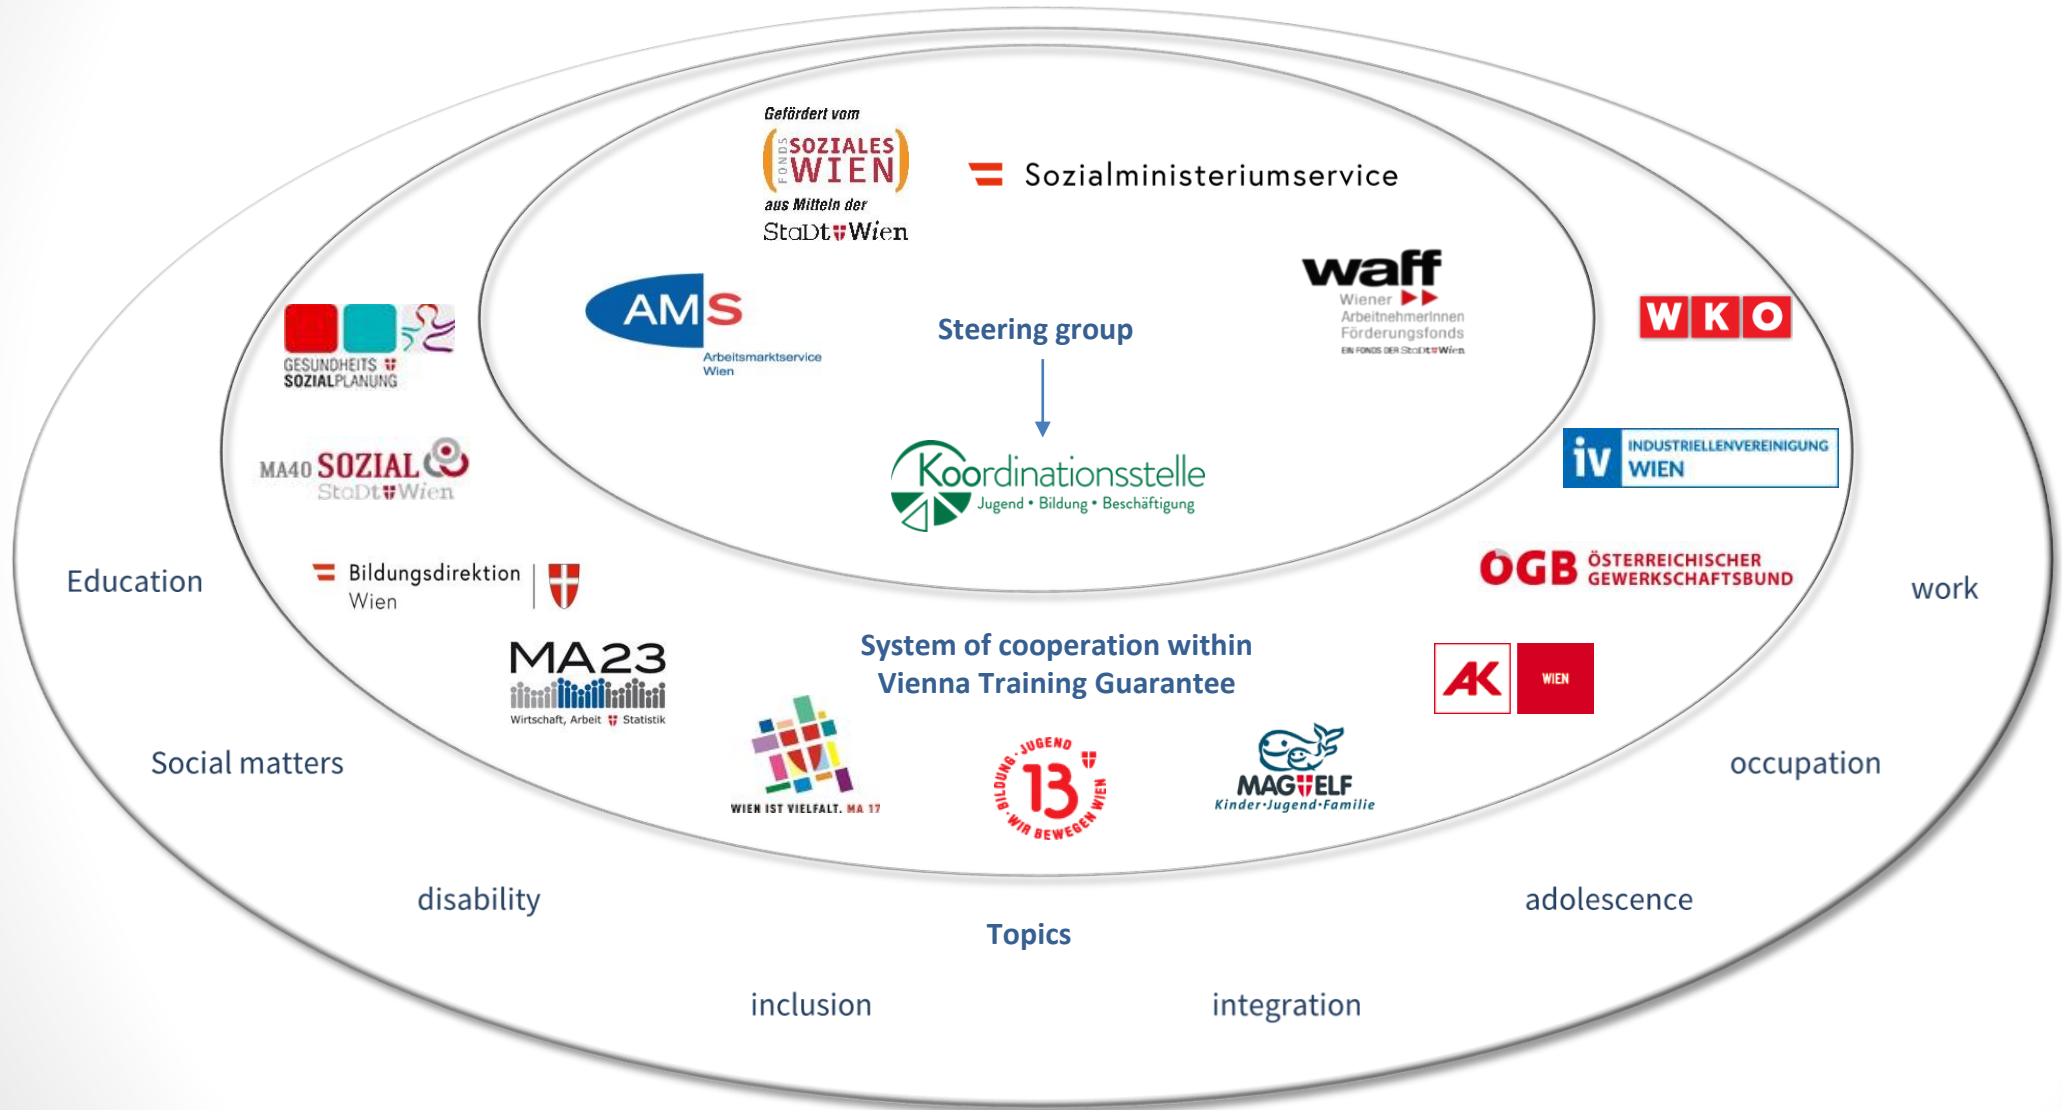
Gefördert vom
FONDS SOZIALES WIEN
aus Mitteln der
StaDt Wien

Sozialministeriumservice

AMS
Arbeitsmarktservice Wien

Steering group

waff
Wiener Arbeitnehmerinnen Förderungsfonds
EIN FONDS DER StaDt Wien

Koordinationsstelle
Jugend • Bildung • Beschäftigung

GESUNDHEITS SOZIALPLANUNG

MA40 SOZIAL
StaDt Wien

WKO

iv INDUSTRIELLENVEREINIGUNG WIEN

ÖGB ÖSTERREICHISCHER GEWERKSCHAFTSBUND

Education

Bildungsdirektion Wien

MA23
Wirtschaft, Arbeit Statistik

System of cooperation within Vienna Training Guarantee

AK WIEN

work

WIEN IST VIELFALT. MA 17

JUGEND 13 BILDUNG WIR BEWEGEN WIEN

MAG ELF
Kinder·Jugend·Familie

Social matters

occupation

disability

adolescence

Topics

inclusion

integration